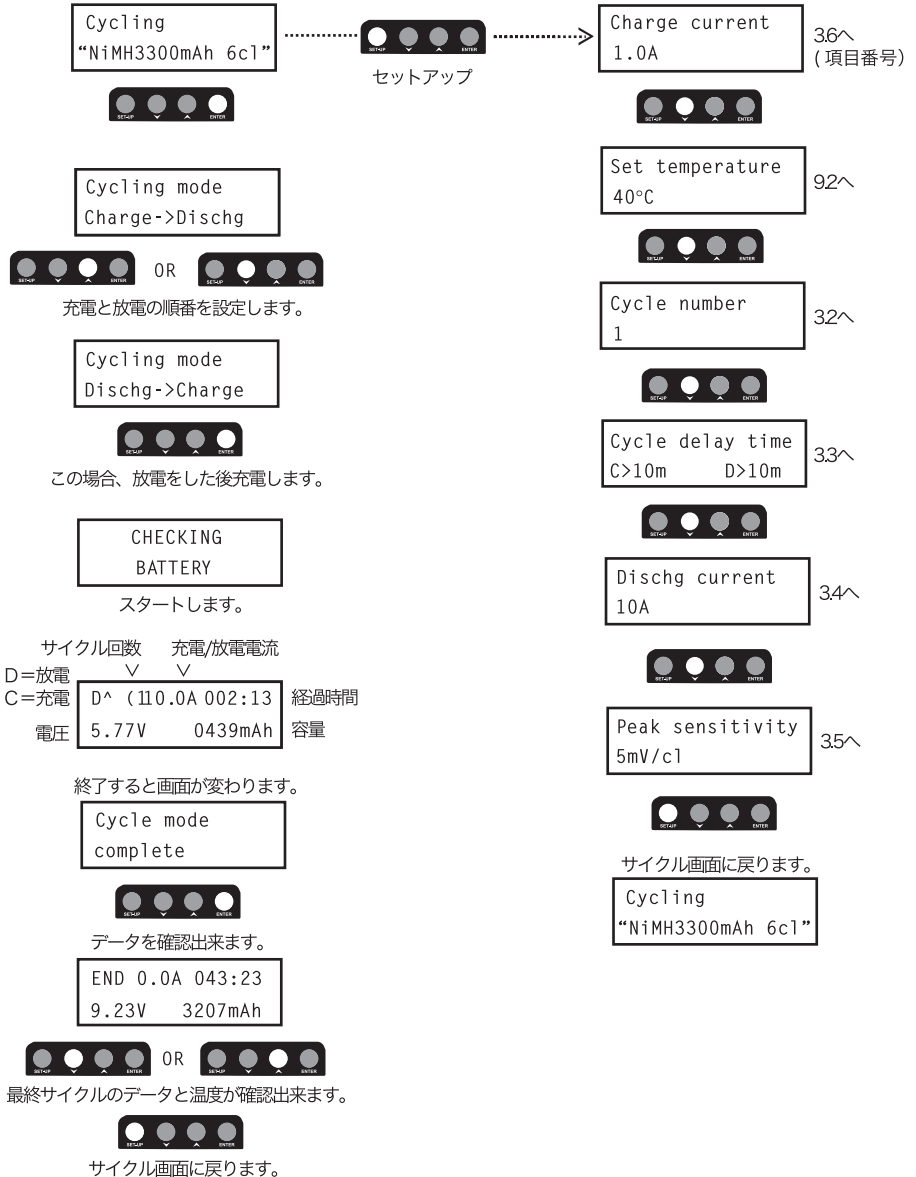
Cycling
"NiMH3300mAh 6cl"

SET-UP ENTER

セットアップ

SET-UP ENTER

Cycling mode
Charge->Dischg

SET-UP ENTER OR SET-UP ENTER

充電と放電の順番を設定します。

Cycling mode
Dischg->Charge

SET-UP ENTER

この場合、放電をした後充電します。

CHECKING
BATTERY

スタートします。

サイクル回数 充電/放電電流

D=放電
C=充電

D^ (110.0A 002:13 経過時間

電圧 5.77V 0439mAh 容量

終了すると画面が変わります。

Cycle mode
complete

SET-UP ENTER

データを確認出来ます。

END 0.0A 043:23
9.23V 3207mAh

SET-UP ENTER OR SET-UP ENTER

最終サイクルのデータと温度が確認出来ます。

SET-UP ENTER

サイクル画面に戻ります。

Charge current
1.0A

3.6へ
(項目番号)

SET-UP ENTER

Set temperature
40°C

9.2へ

SET-UP ENTER

Cycle number
1

3.2へ

SET-UP ENTER

Cycle delay time
C>10m D>10m

3.3へ

SET-UP ENTER

Dischg current
10A

3.4へ

SET-UP ENTER

Peak sensitivity
5mV/cl

3.5へ

SET-UP ENTER

サイクル画面に戻ります。

Cycling
"NiMH3300mAh 6cl"